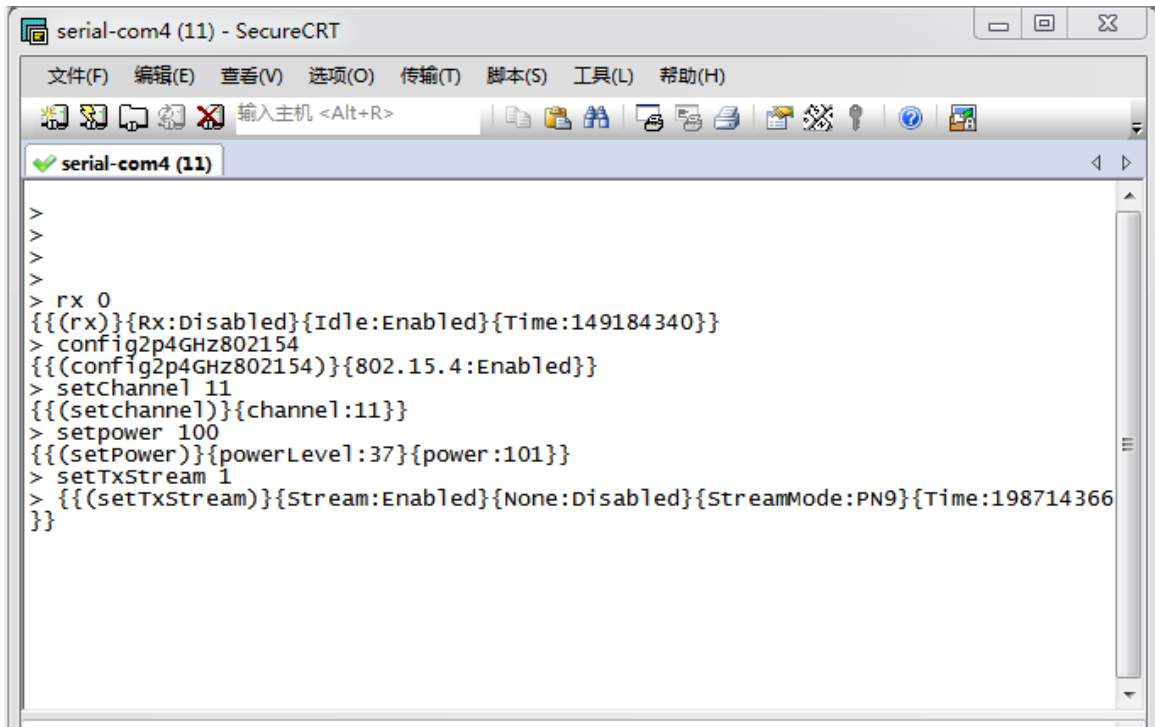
serial-com4 (11) - SecureCRT

文件(F) 编辑(E) 查看(V) 选项(O) 传输(T) 脚本(S) 工具(L) 帮助(H)

输入主机 <Alt+R>

serial-com4 (11)

>
>
>
>
> rx 0
{{(rx)}{Rx:Disabled}{Idle:Enabled}{Time:149184340}}
> config2p4GHz802154
{{(config2p4GHz802154)}{802.15.4:Enabled}}
> setChannel 11
{{(setchannel)}{channel:11}}
> setpower 100
{{(setPower)}{powerLevel:37}{power:101}}
> setTxStream 1
> {{(setTxStream)}{Stream:Enabled}{None:Disabled}{StreamMode:PN9}{Time:198714366
}}